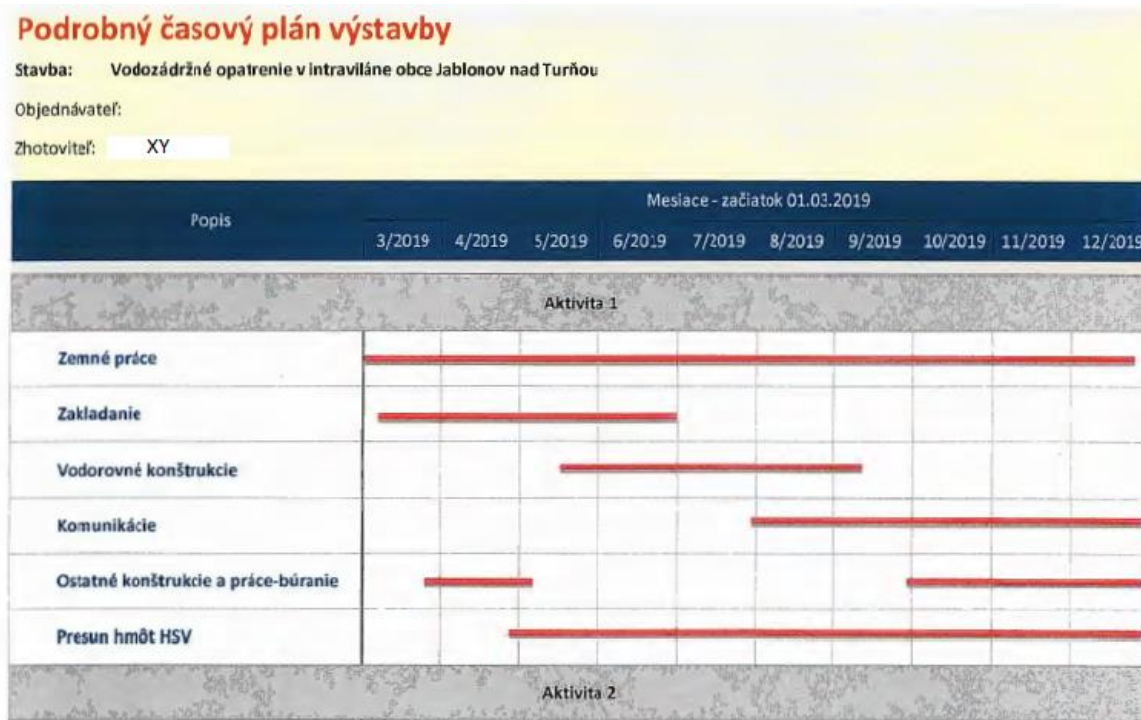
Podrobný časový plán výstavby

Stavba: Vodozádržné opatrenie v intraviláne obce Jablonov nad Turňou

Objednávateľ:

Zhotoviteľ: XY

| Popis | 3/2019 | 4/2019 | 5/2019 | 6/2019 | 7/2019 | 8/2019 | 9/2019 | 10/2019 | 11/2019 | 12/2019 |
|---|---|---|---|---|---|---|---|---|---|---|
| | Mesiace - začiatok 01.03.2019 | | | | | | | | | |
| Aktivita 1 | | | | | | | | | | |
| Zemné práce | | | | | | | | | | |
| Zakladanie | | | | | | | | | | |
| Vodorovné konštrukcie | | | | | | | | | | |
| Komunikácie | | | | | | | | | | |
| Ostatné konštrukcie a práce-búranie | | | | | | | | | | |
| Presun hmôt HSV | | | | | | | | | | |
| Aktivita 2 | | | | | | | | | | |